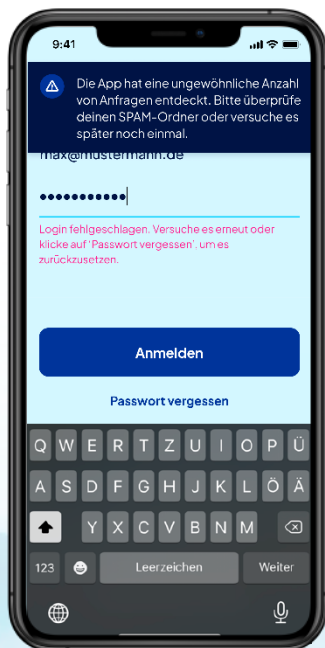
9:41

Die App hat eine ungewöhnliche Anzahl von Anfragen entdeckt. Bitte überprüfe deinen SPAM-Ordner oder versuche es später noch einmal.

max@mustermann.de

•••••••••••

Login fehlgeschlagen. Versuche es erneut oder klicke auf 'Passwort vergessen', um es zurückzusetzen.

Anmelden

Passwort vergessen

Q W E R T Z U I O P Ü
A S D F G H J K L Ö Ä
Y X C V B N M
123 Leerzeichen Weiter